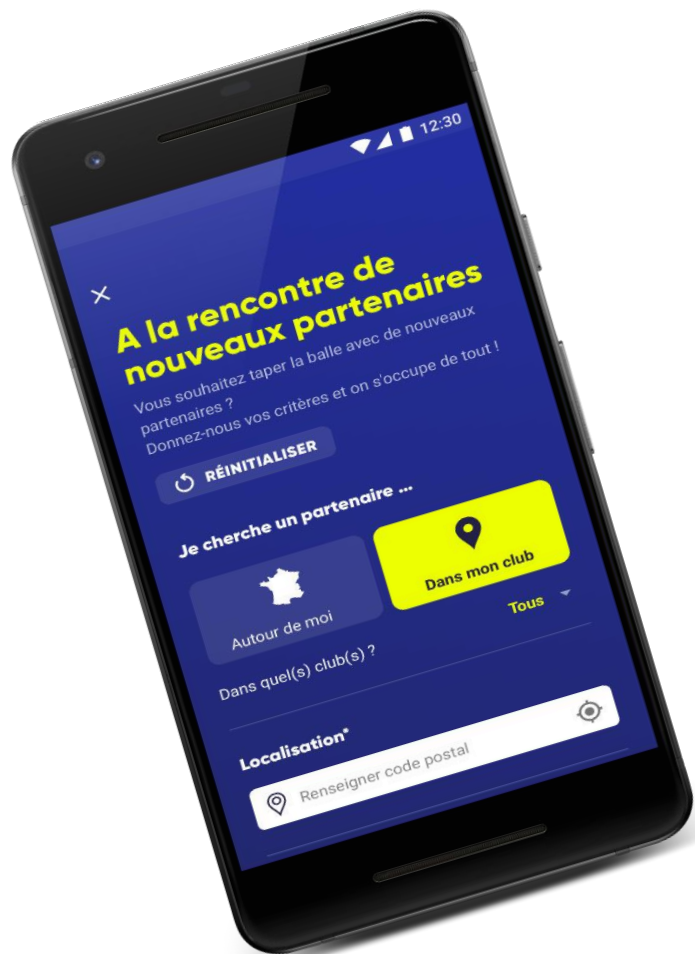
12:30

×

A la rencontre de nouveaux partenaires

Vous souhaitez taper la balle avec de nouveaux partenaires ?
Donnez-nous vos critères et on s'occupe de tout !

RÉINITIALISER

Je cherche un partenaire ...

Autour de moi

Dans mon club

Tous

Dans quel(s) club(s) ?

Localisation*

Renseigner code postal